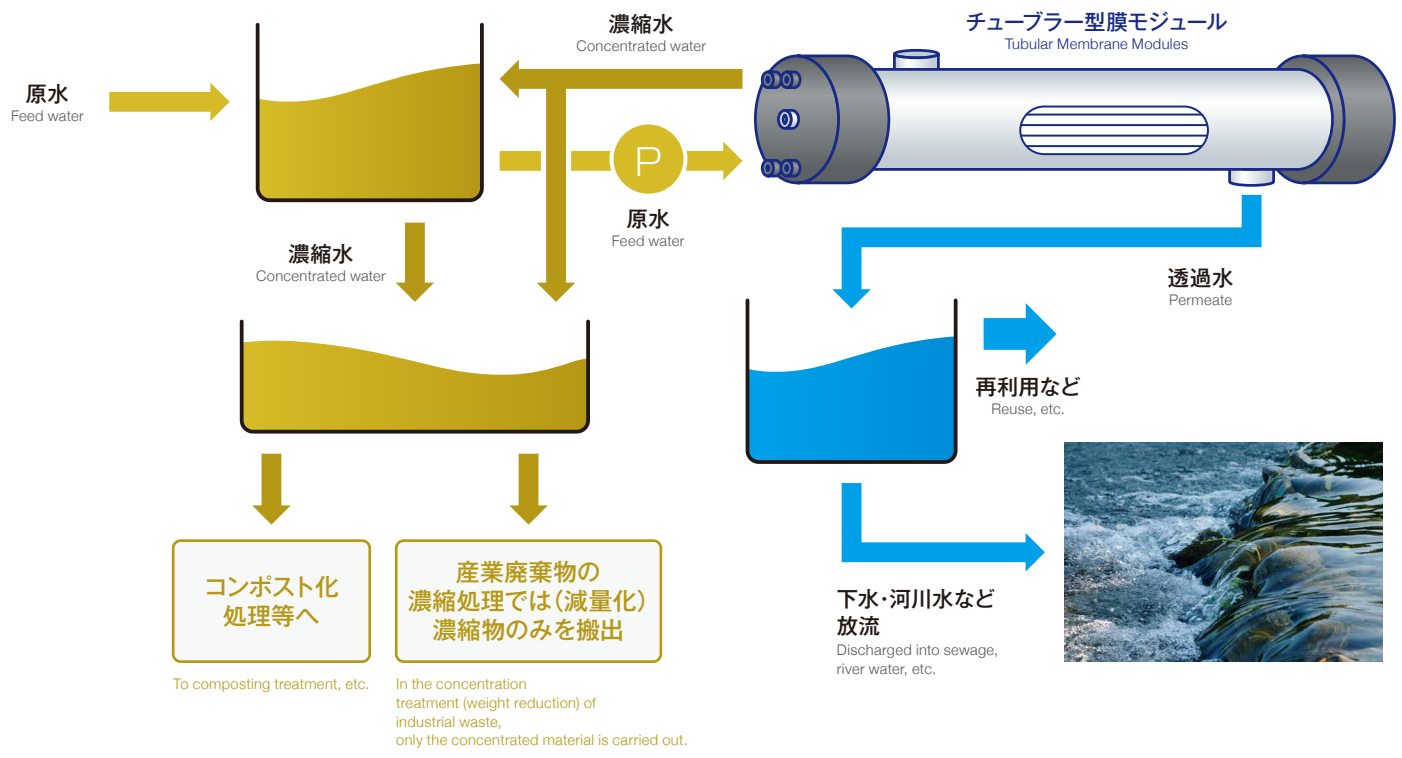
濃縮水
Concentrated water

チューブラー型膜モジュール
Tubular Membrane Modules

原水
Feed water

P

原水
Feed water

濃縮水
Concentrated water

透過水
Permeate

再利用など
Reuse, etc.

コンポスト化
処理等へ

To composting treatment, etc.

産業廃棄物の
濃縮処理では（減量化）
濃縮物のみを搬出

In the concentration treatment (weight reduction) of industrial waste, only the concentrated material is carried out.

下水・河川水など
放流
Discharged into sewage, river water, etc.